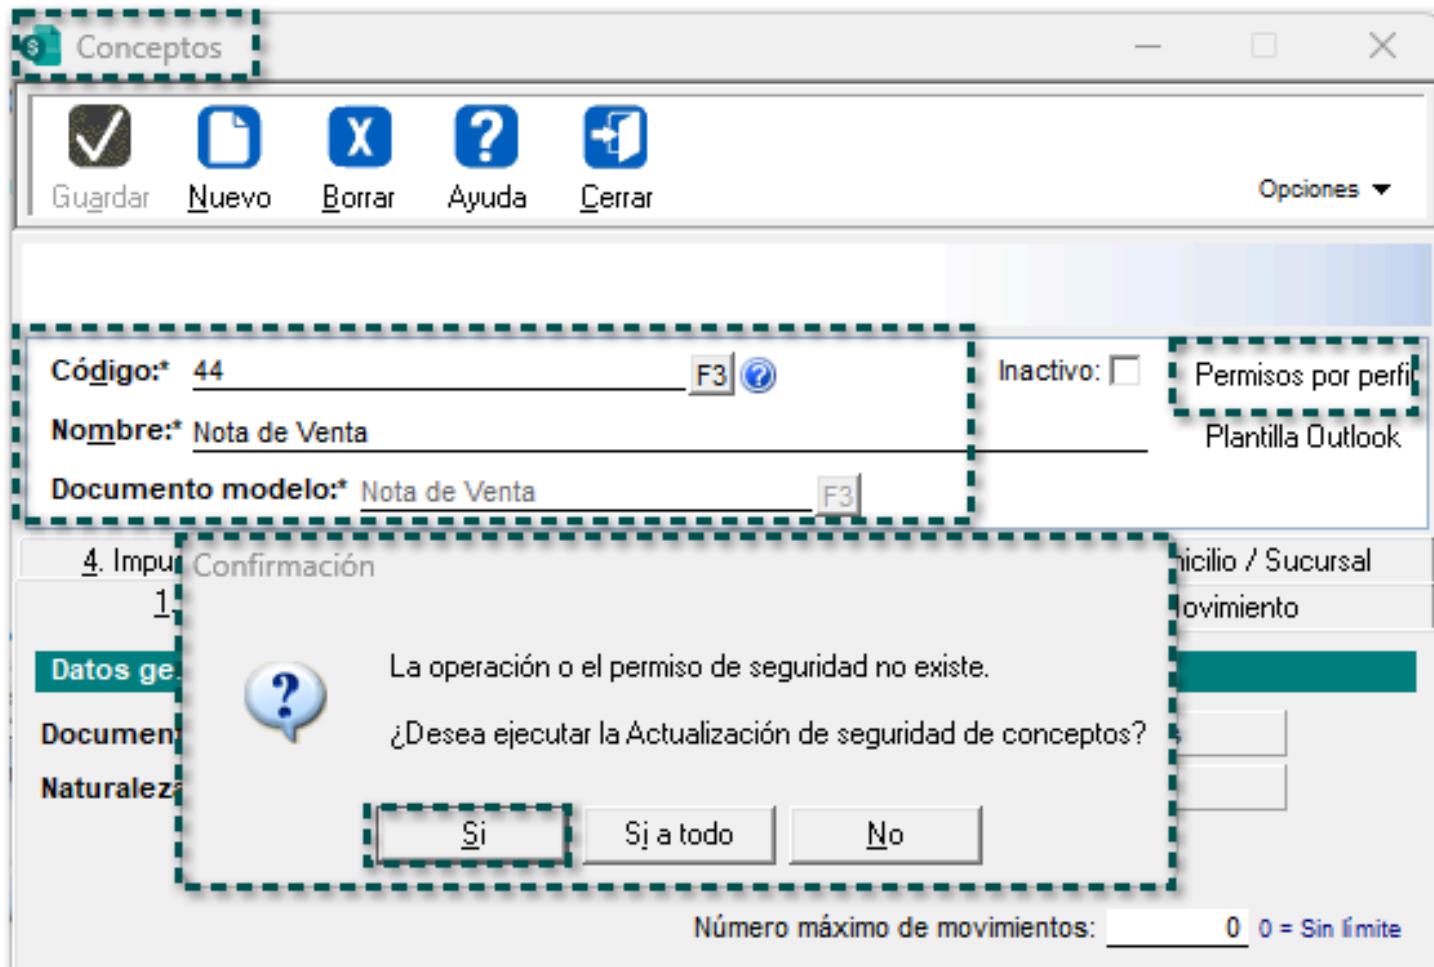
Conceptos

Guardar Nuevo Borrar Ayuda Cerrar

Opciones

Código:* 44 F3

Inactivo:

Permisos por perfi

Nombre:* Nota de Venta

Plantilla Outlook

Documento modelo:* Nota de Venta F3

4. Impu

icilio / Sucursal

1

ovimiento

Datos ge

Documen

Naturalez

Confirmación

La operación o el permiso de seguridad no existe.

¿Desea ejecutar la Actualización de seguridad de conceptos?

Si  Si a todo  No

Número máximo de movimientos: 0 0 = Sin límite